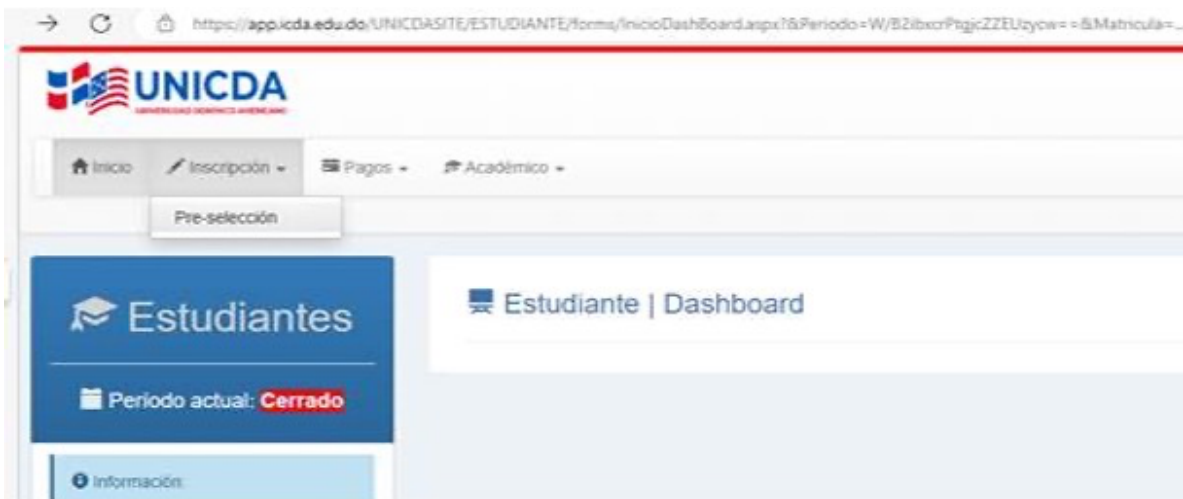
https://app.icda.edu.do/UNICDASITE/ESTUDIANTE/forms/InicioDashBoard.aspx?&Periodo=W/B2ibxcrPtgjcZZEUzyow==&Matricula=...

UNICDA
UNIVERSIDAD DOMINICO AMERICANO

Inicio
Inscripción
Pagos
Académico

Pre-selección

Estudiantes

Periodo actual: Cerrado

Información:

Estudiante | Dashboard